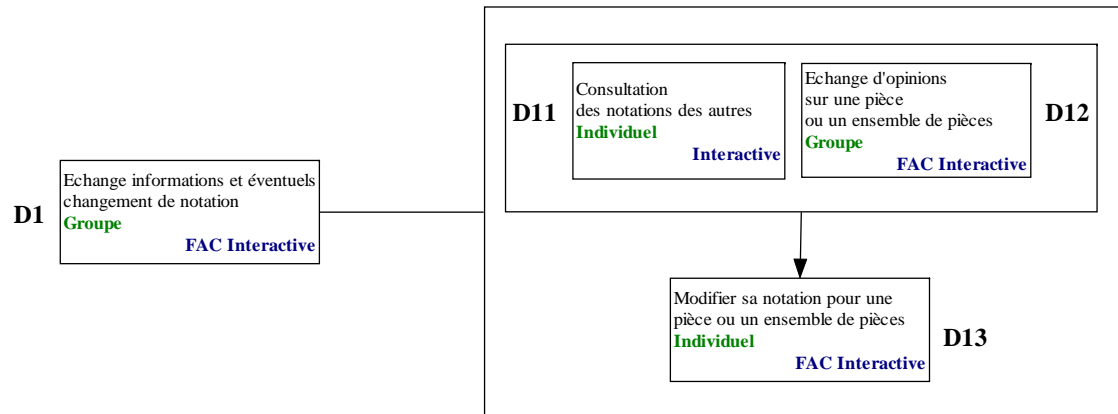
D1

Echange informations et éventuels changement de notation
Groupe
FAC Interactive

D11

Consultation des notations des autres
Individuel
Interactive

Echange d'opinions sur une pièce ou un ensemble de pièces
Groupe
FAC Interactive

D12

Modifier sa notation pour une pièce ou un ensemble de pièces
Individuel
FAC Interactive

D13